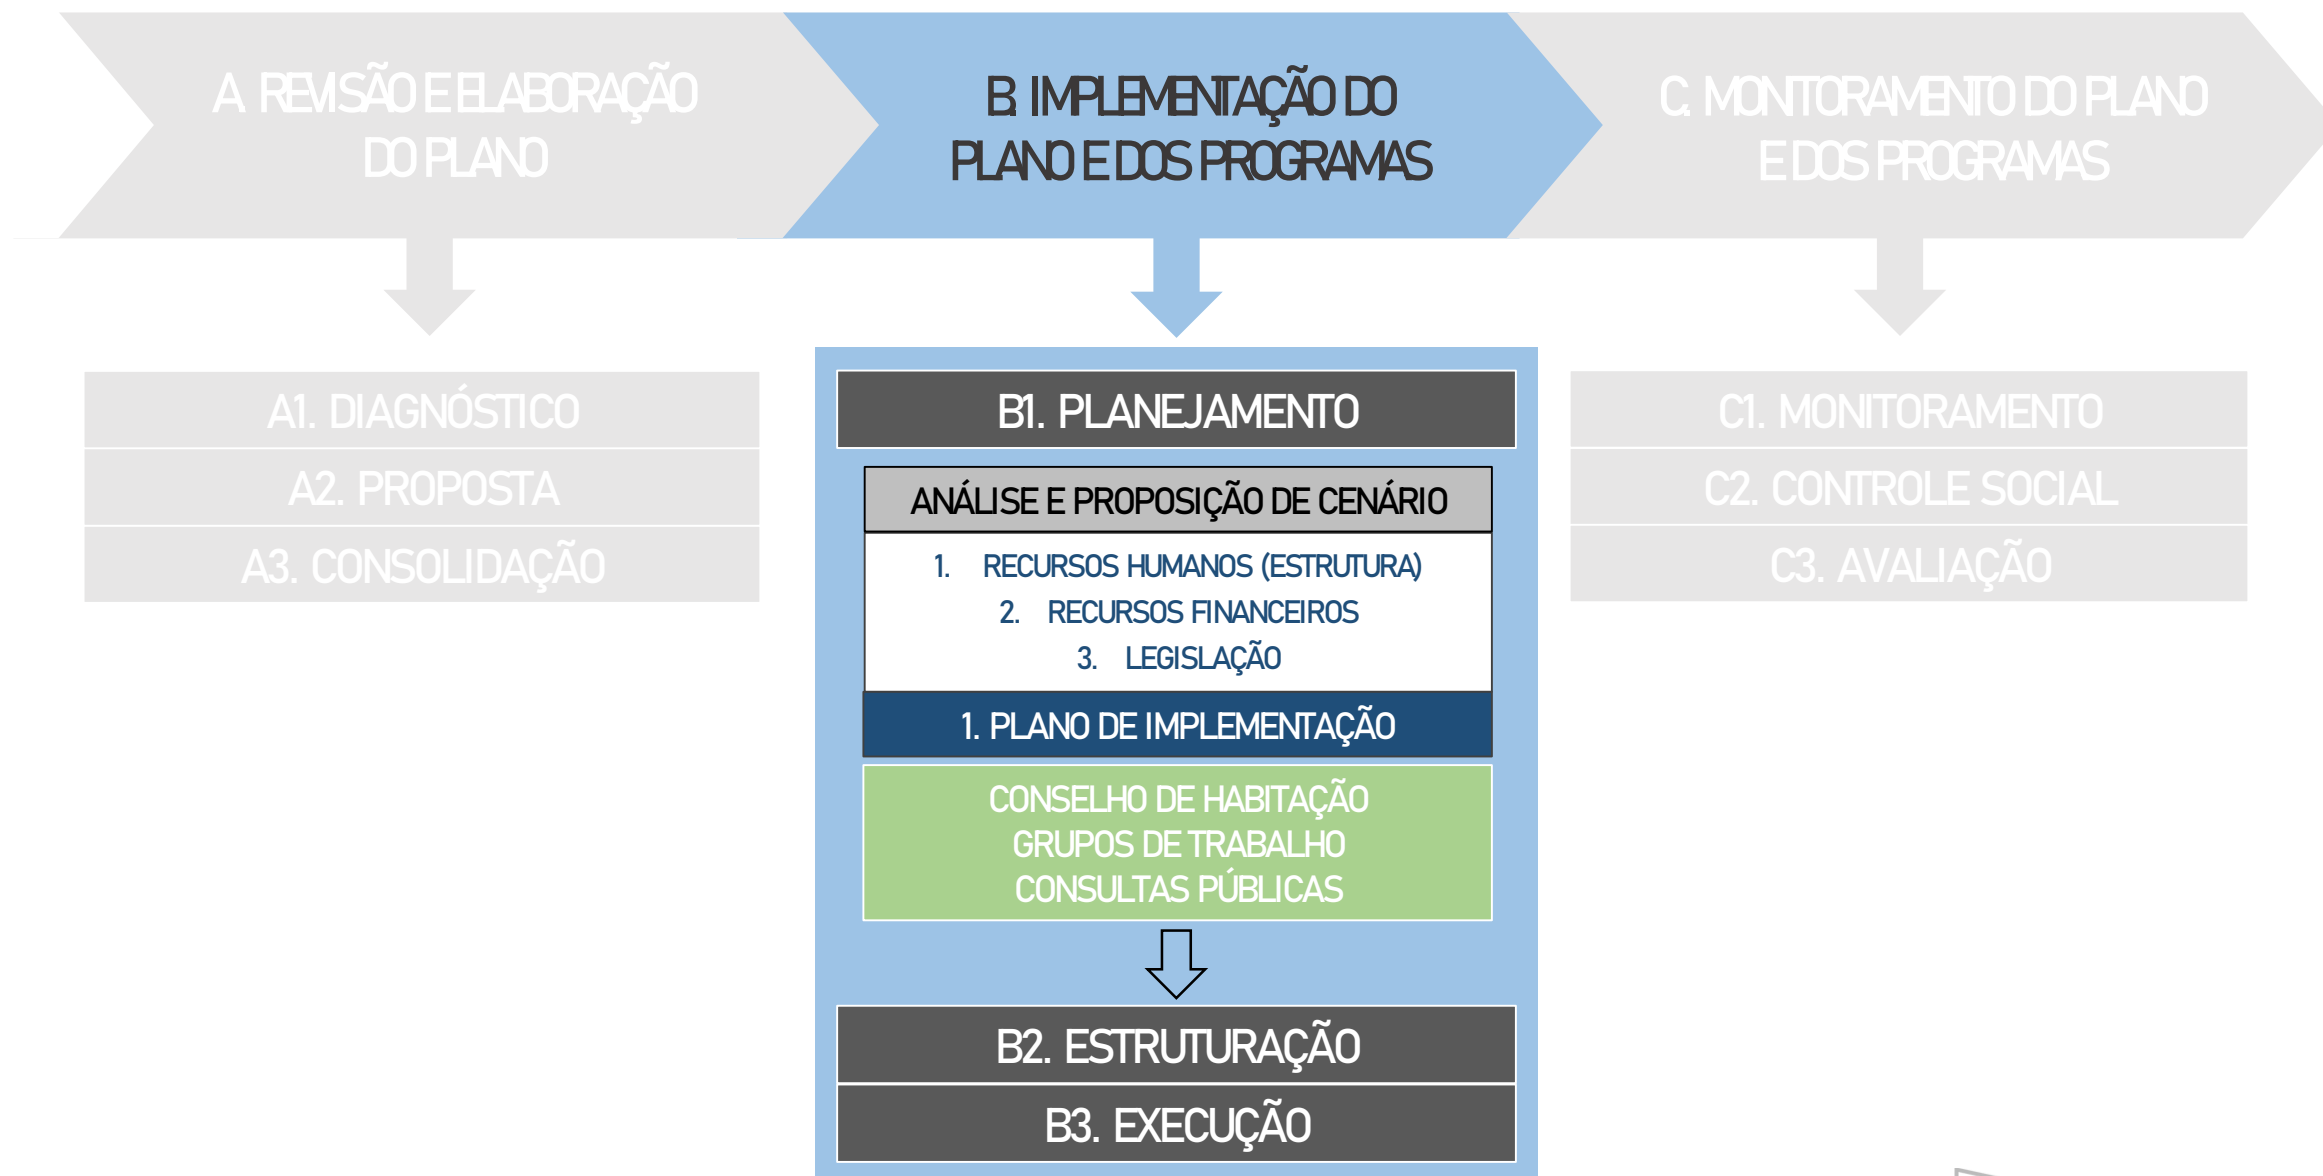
A. REVISÃO E ELABORAÇÃO DO PLANO

B. IMPLEMENTAÇÃO DO PLANO E DOS PROGRAMAS

C. MONITORAMENTO DO PLANO E DOS PROGRAMAS

A1. DIAGNÓSTICO
A2. PROPOSTA
A3. CONSOLIDAÇÃO

B1. PLANEJAMENTO
ANÁLISE E PROPOSIÇÃO DE CENÁRIO
1. RECURSOS HUMANOS (ESTRUTURA)
2. RECURSOS FINANCEIROS
3. LEGISLAÇÃO
1. PLANO DE IMPLEMENTAÇÃO
CONSELHO DE HABITAÇÃO
GRUPOS DE TRABALHO
CONSULTAS PÚBLICAS
B2. ESTRUTURAÇÃO
B3. EXECUÇÃO

C1. MONITORAMENTO
C2. CONTROLE SOCIAL
C3. AVALIAÇÃO